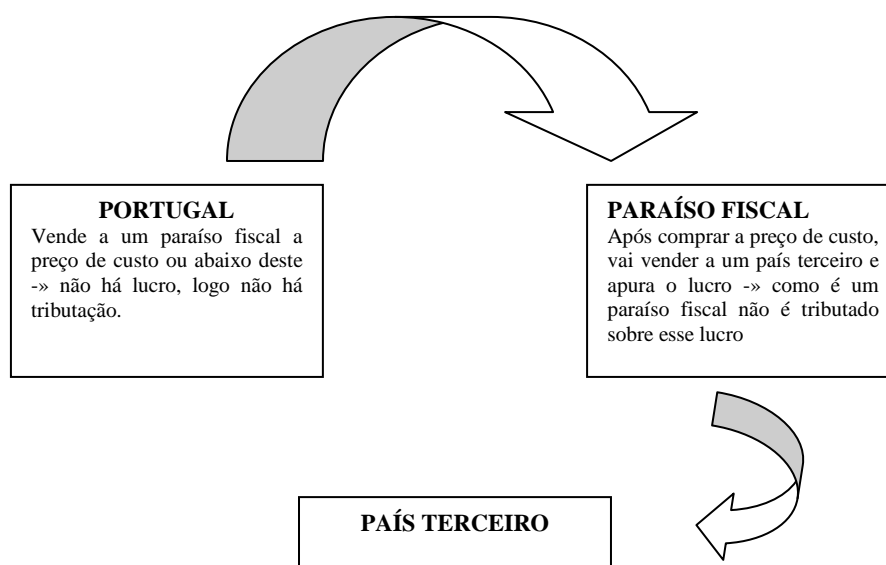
PORTUGAL
Vende a um paraíso fiscal a preço de custo ou abaixo deste -» não há lucro, logo não há tributação.

PARAÍSO FISCAL
Após comprar a preço de custo, vai vender a um país terceiro e apura o lucro -» como é um paraíso fiscal não é tributado sobre esse lucro

PAÍS TERCEIRO